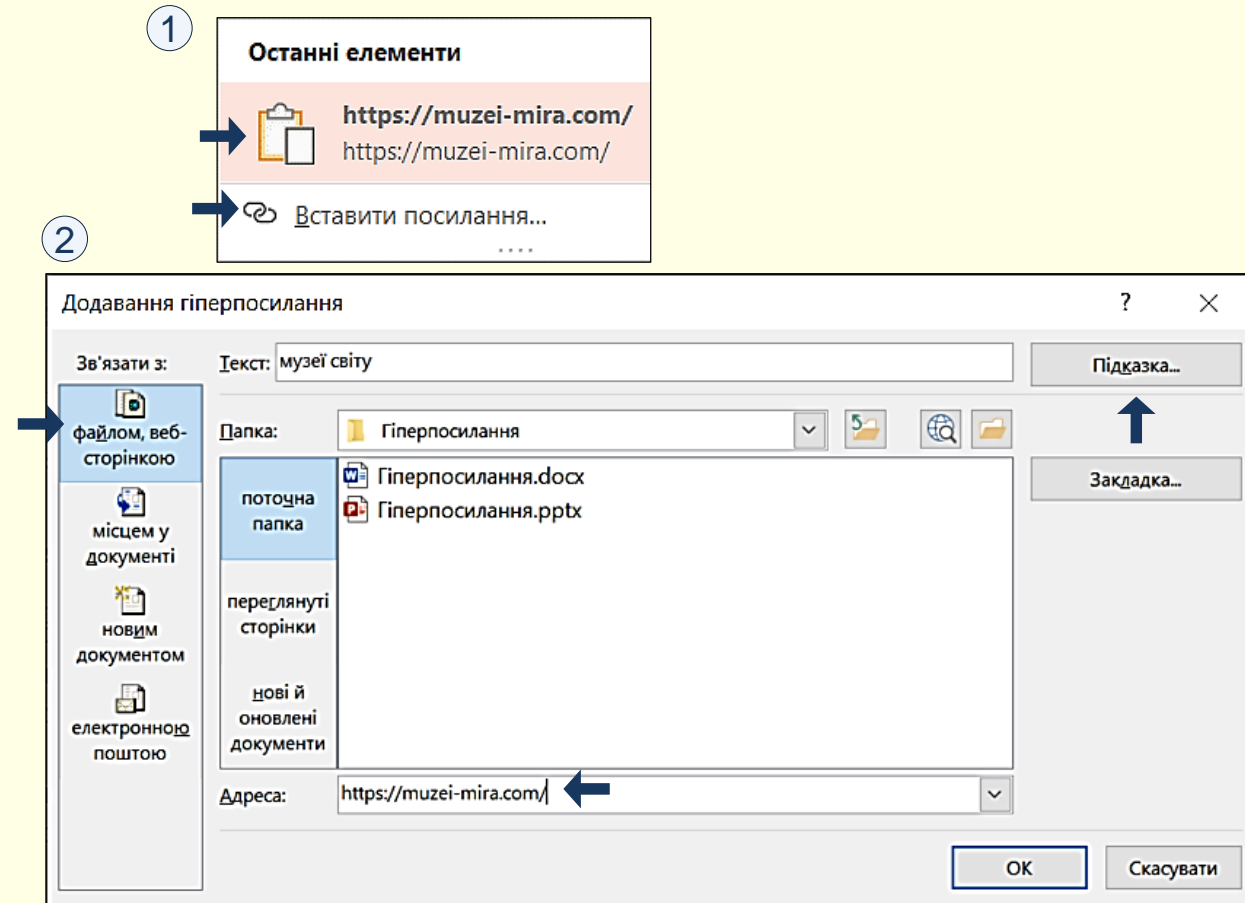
1

Останні елементи

https://muzei-mira.com/
https://muzei-mira.com/

Вставити посилання...

2

Додавання гіперпосилання

?

Зв'язати з:

файлом, веб-сторінкою

місцем у документі

новим документом

електронною поштою

Текст: музеї світу

Підказка...

Папка: Гіперпосилання

поточна папка

переглянуті сторінки

нові й оновлені документи

Гіперпосилання.docx
Гіперпосилання.pptx

Закладка...

Адреса: https://muzei-mira.com/

OK

Скасувати